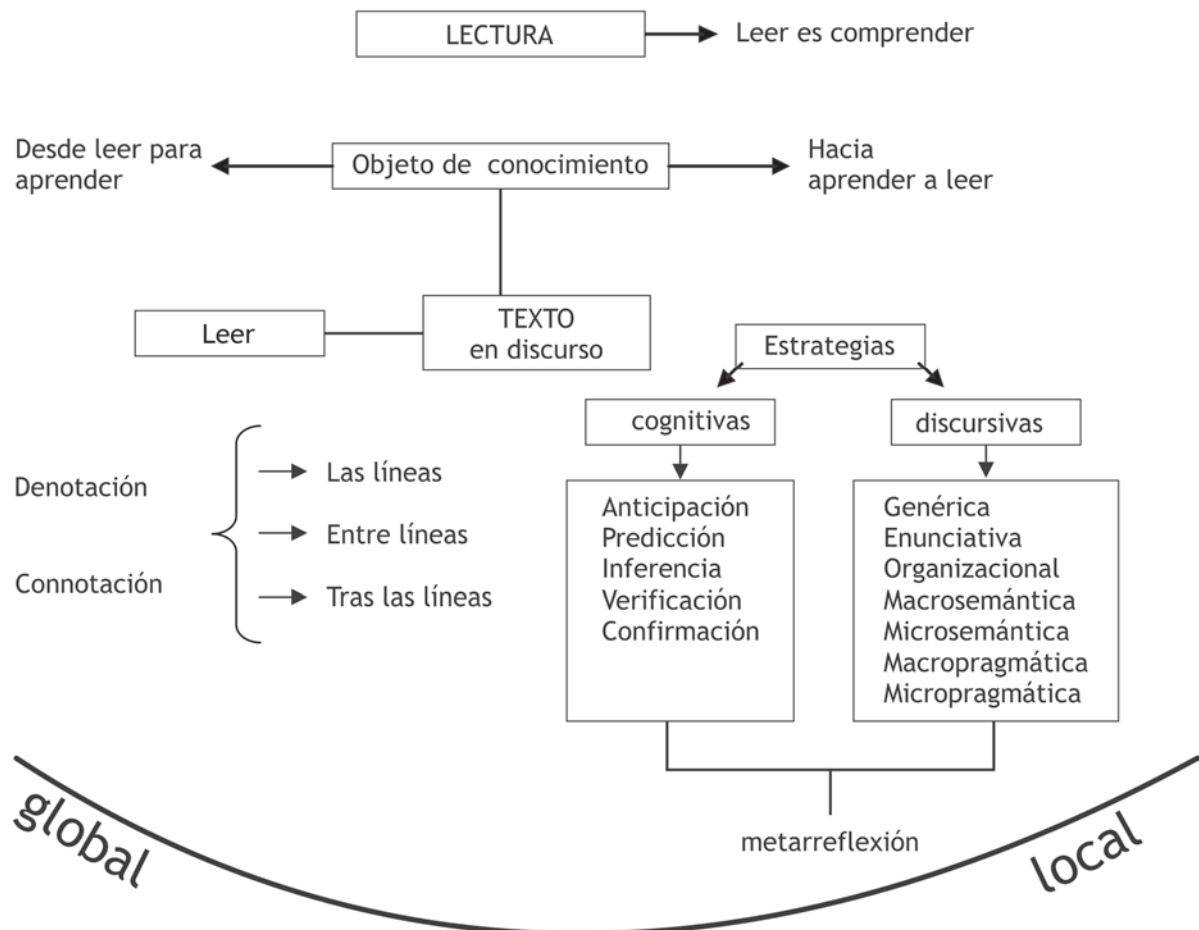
LECTURA

Leer es comprender

Desde leer para aprender

Objeto de conocimiento

Hacia aprender a leer

Leer

TEXTO en discurso

Estrategias

cognitivas

discursivas

Denotación

Connotación

Las líneas

Entre líneas

Tras las líneas

Anticipación
Predicción
Inferencia
Verificación
Confirmación

Genérica
Enunciativa
Organizacional
Macrosemántica
Microsemántica
Macropragmática
Micropragmática

global

metarreflexión

local